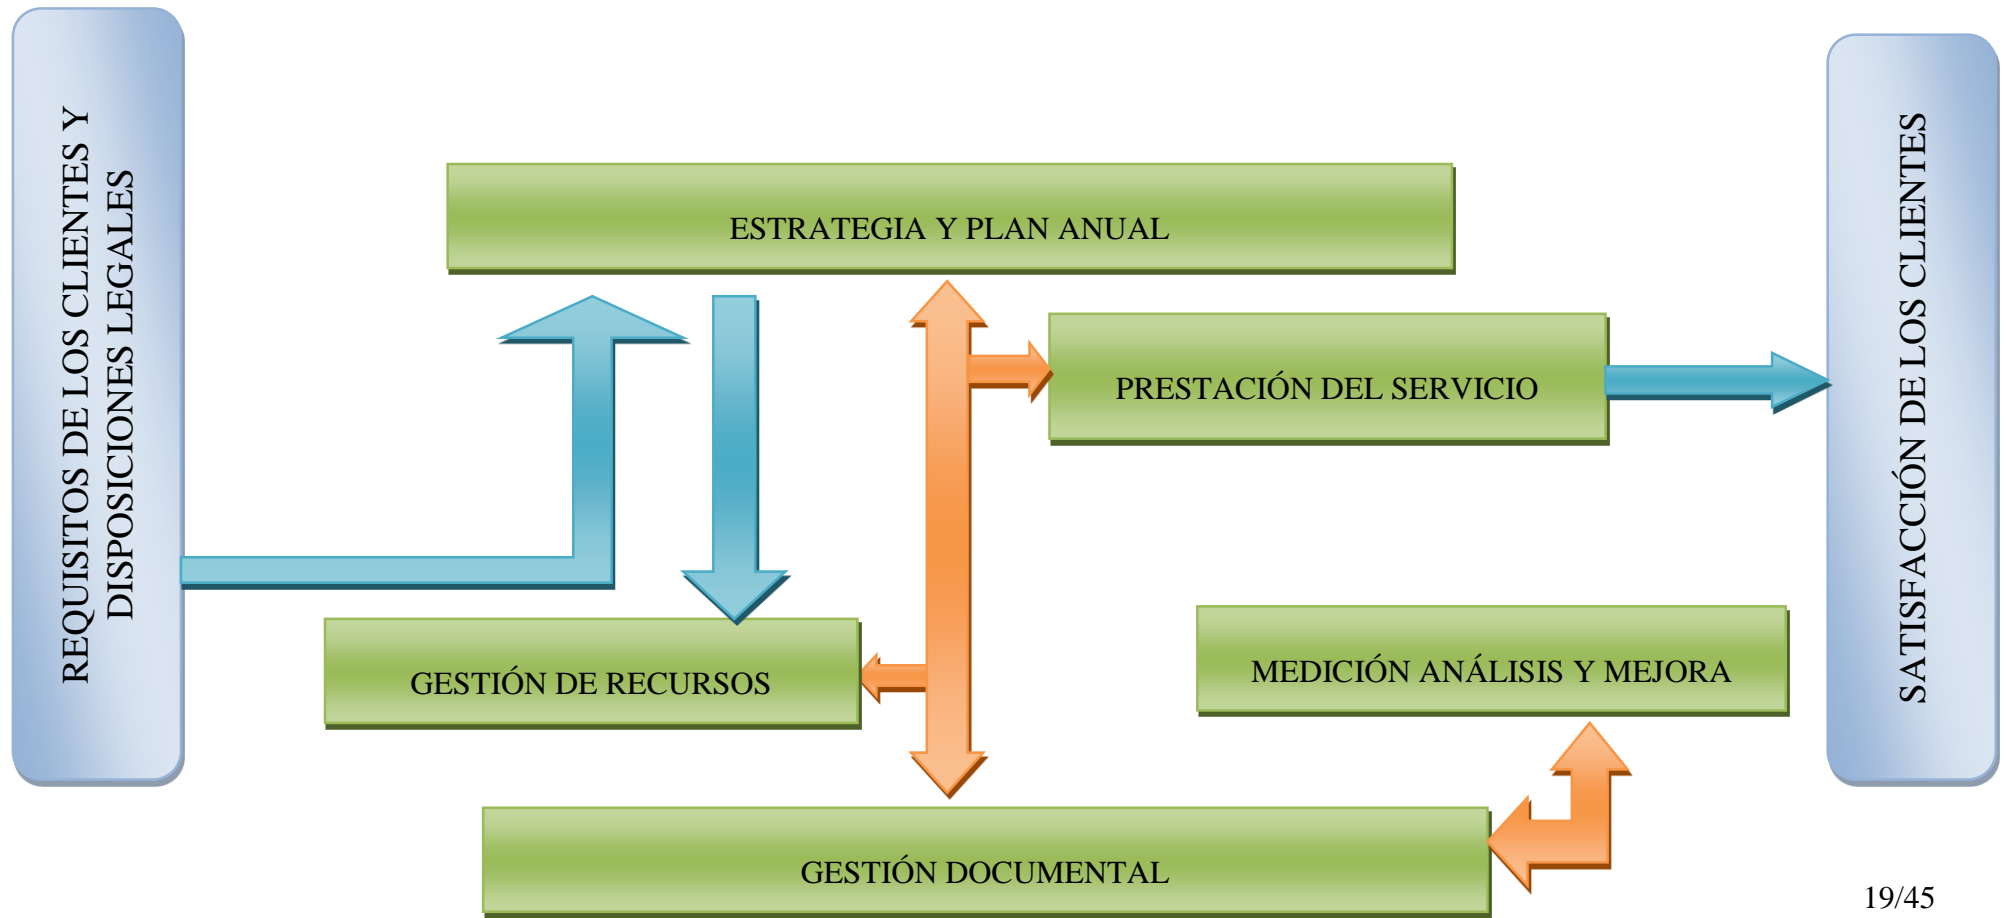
REQUISITOS DE LOS CLIENTES Y DISPOSICIONES LEGALES

ESTRATEGIA Y PLAN ANUAL

PRESTACIÓN DEL SERVICIO

GESTIÓN DE RECURSOS

MEDICIÓN ANÁLISIS Y MEJORA

GESTIÓN DOCUMENTAL

SATISFACCIÓN DE LOS CLIENTES

19/45